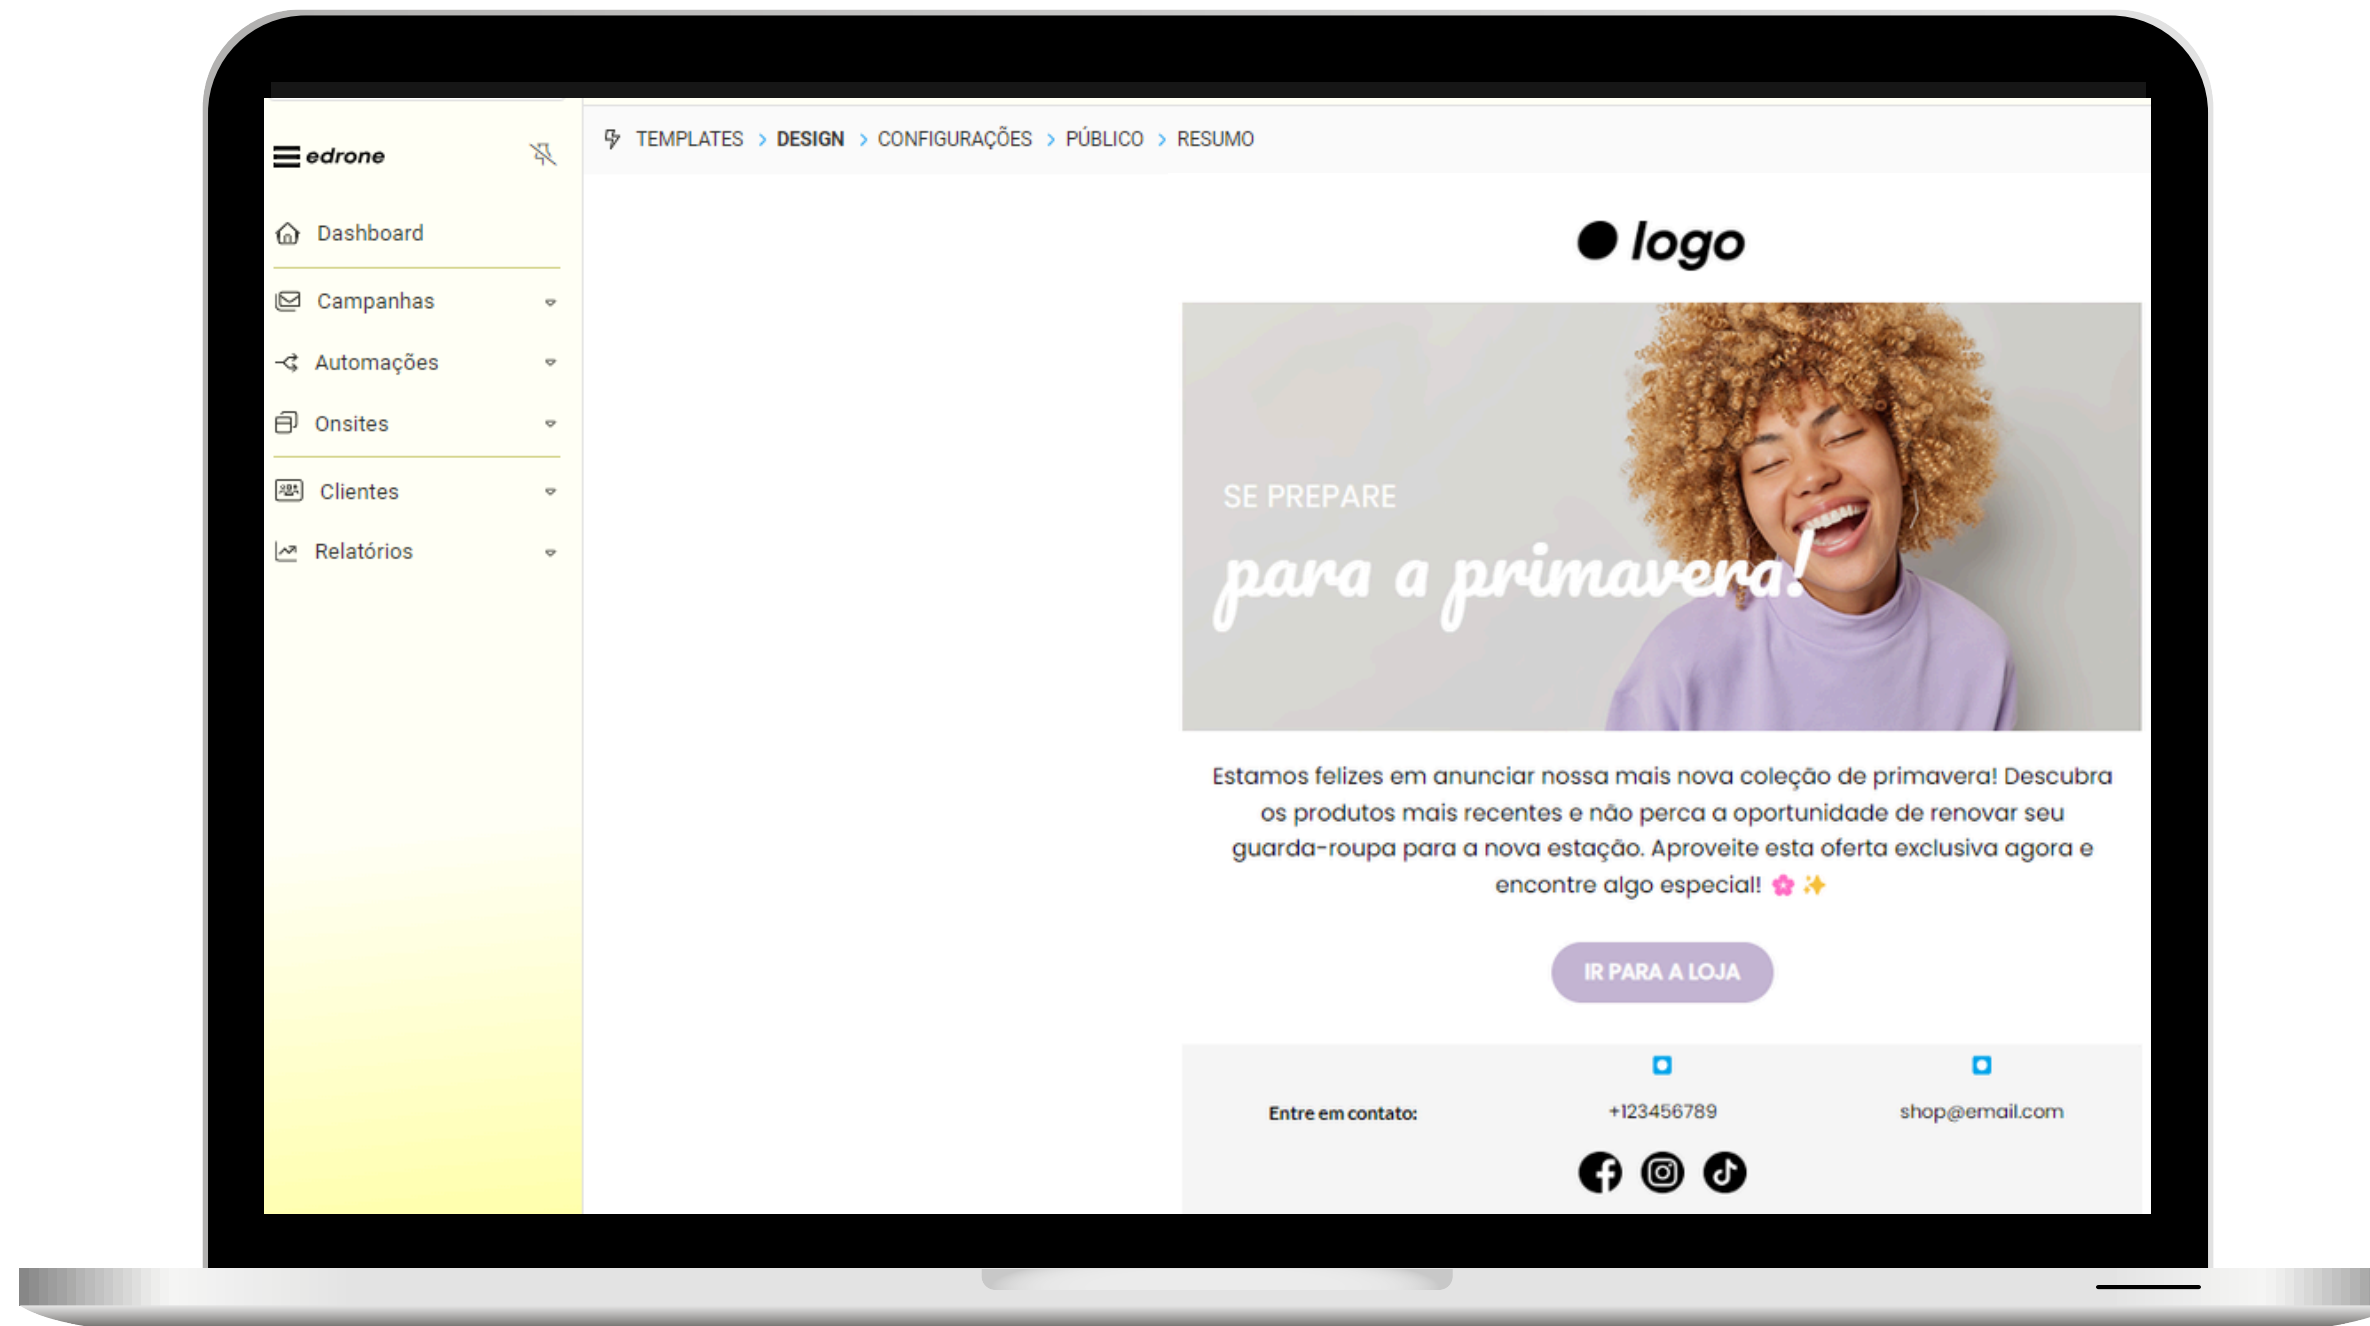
edrone

Dashboard

Campanhas

Automações

Onsites

Clientes

Relatórios

TEMPLATES > DESIGN > CONFIGURAÇÕES > PÚBLICO > RESUMO

logo

SE PREPARE

para a primavera!

Estamos felizes em anunciar nossa mais nova coleção de primavera! Descubra os produtos mais recentes e não perca a oportunidade de renovar seu guarda-roupa para a nova estação. Aproveite esta oferta exclusiva agora e encontre algo especial! 🌸 ✨

IR PARA A LOJA

Entre em contato:

+123456789

shop@email.com